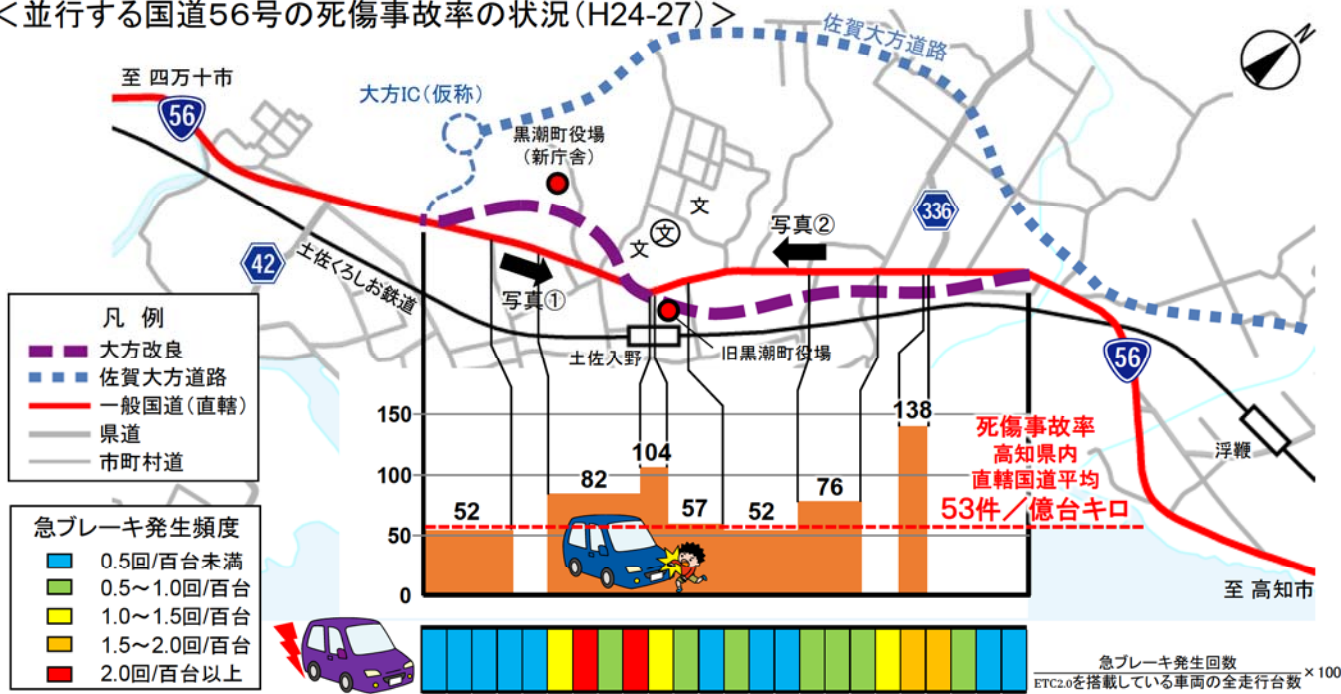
＜並行する国道56号の死傷事故率の状況（H24-27）＞

佐賀大方道路

至 四万十市

56

大方IC（仮称）

黒潮町役場（新庁舎）

文

文

写真②

336

42

土佐くろしお鉄道

写真①

凡 例

大方改良

佐賀大方道路

一般国道（直轄）

県道

市町村道

土佐入野

旧黒潮町役場

56

150

100

50

0

52

82

104

57

52

76

138

死傷事故率
高知県内
直轄国道平均
53件／億台キロ

浮鞭

至 高知市

急ブレーキ発生頻度

0.5回/百台未満

0.5～1.0回/百台

1.0～1.5回/百台

1.5～2.0回/百台

2.0回/百台以上

$\frac{\text{急ブレーキ発生回数}}{\text{ETC2.0を搭載している車両の全走行台数}}\times 100$